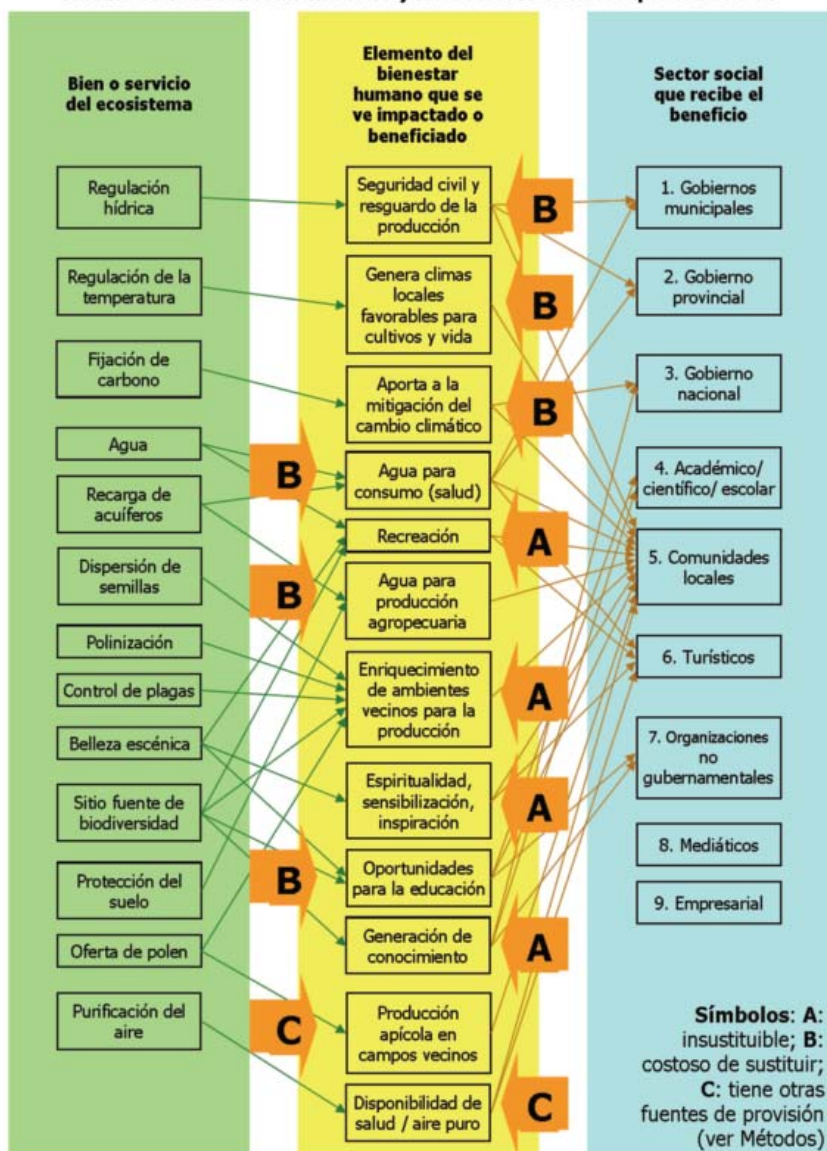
Bien o servicio del ecosistema

Regulación hídrica

Regulación de la temperatura

Fijación de carbono

Agua

Recarga de acuíferos

Dispersión de semillas

Polinización

Control de plagas

Belleza escénica

Sitio fuente de biodiversidad

Protección del suelo

Oferta de polen

Purificación del aire

Elemento del bienestar humano que se ve impactado o beneficiado

Seguridad civil y resguardo de la producción

Genera climas locales favorables para cultivos y vida

Aporta a la mitigación del cambio climático

Agua para consumo (salud)

Recreación

Agua para producción agropecuaria

Enriquecimiento de ambientes vecinos para la producción

Espiritualidad, sensibilización, inspiración

Oportunidades para la educación

Generación de conocimiento

Producción apícola en campos vecinos

Disponibilidad de salud / aire puro

B

B

B

B

A

B

A

A

B

A

C

C

Sector social que recibe el beneficio

1. Gobiernos municipales

2. Gobierno provincial

3. Gobierno nacional

4. Académico/ científico/ escolar

5. Comunidades locales

6. Turísticos

7. Organizaciones no gubernamentales

8. Mediáticos

9. Empresarial

Símbolos: A: insustituible; B: costoso de sustituir; C: tiene otras fuentes de provisión (ver Métodos)